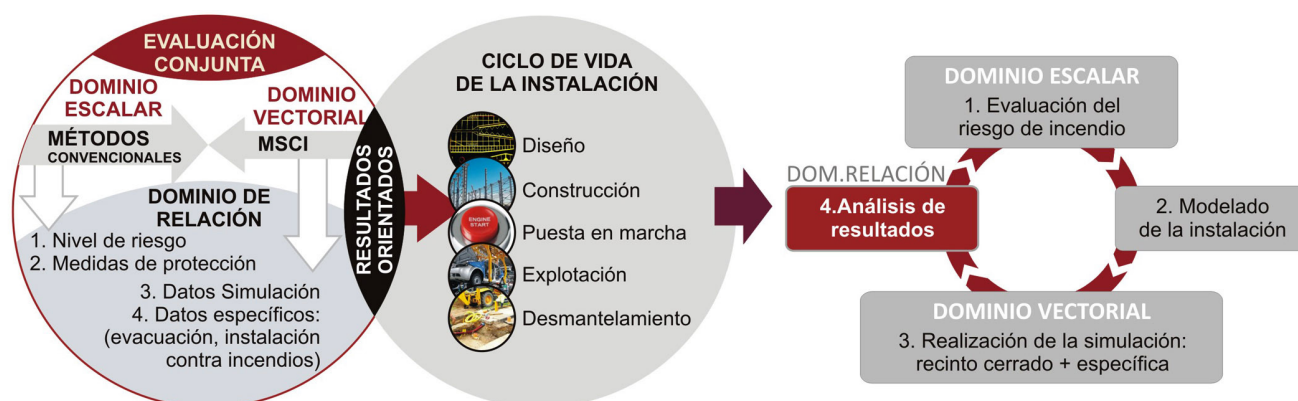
EVALUACIÓN CONJUNTA

DOMINIO ESCALAR

DOMINIO VECTORIAL

MÉTODOS CONVENCIONALES

MSCI

DOMINIO DE RELACIÓN

1. Nivel de riesgo
2. Medidas de protección
3. Datos Simulación
4. Datos específicos: (evacuación, instalación contra incendios)

RESULTADOS ORIENTADOS

CICLO DE VIDA DE LA INSTALACIÓN

ENGINE START

Diseño
Construcción
Puesta en marcha
Explotación
Desmantelamiento

DOMINIO ESCALAR
1. Evaluación del riesgo de incendio

DOM.RELACIÓN
4.Análisis de resultados

2. Modelado de la instalación

DOMINIO VECTORIAL
3. Realización de la simulación: recinto cerrado + específica